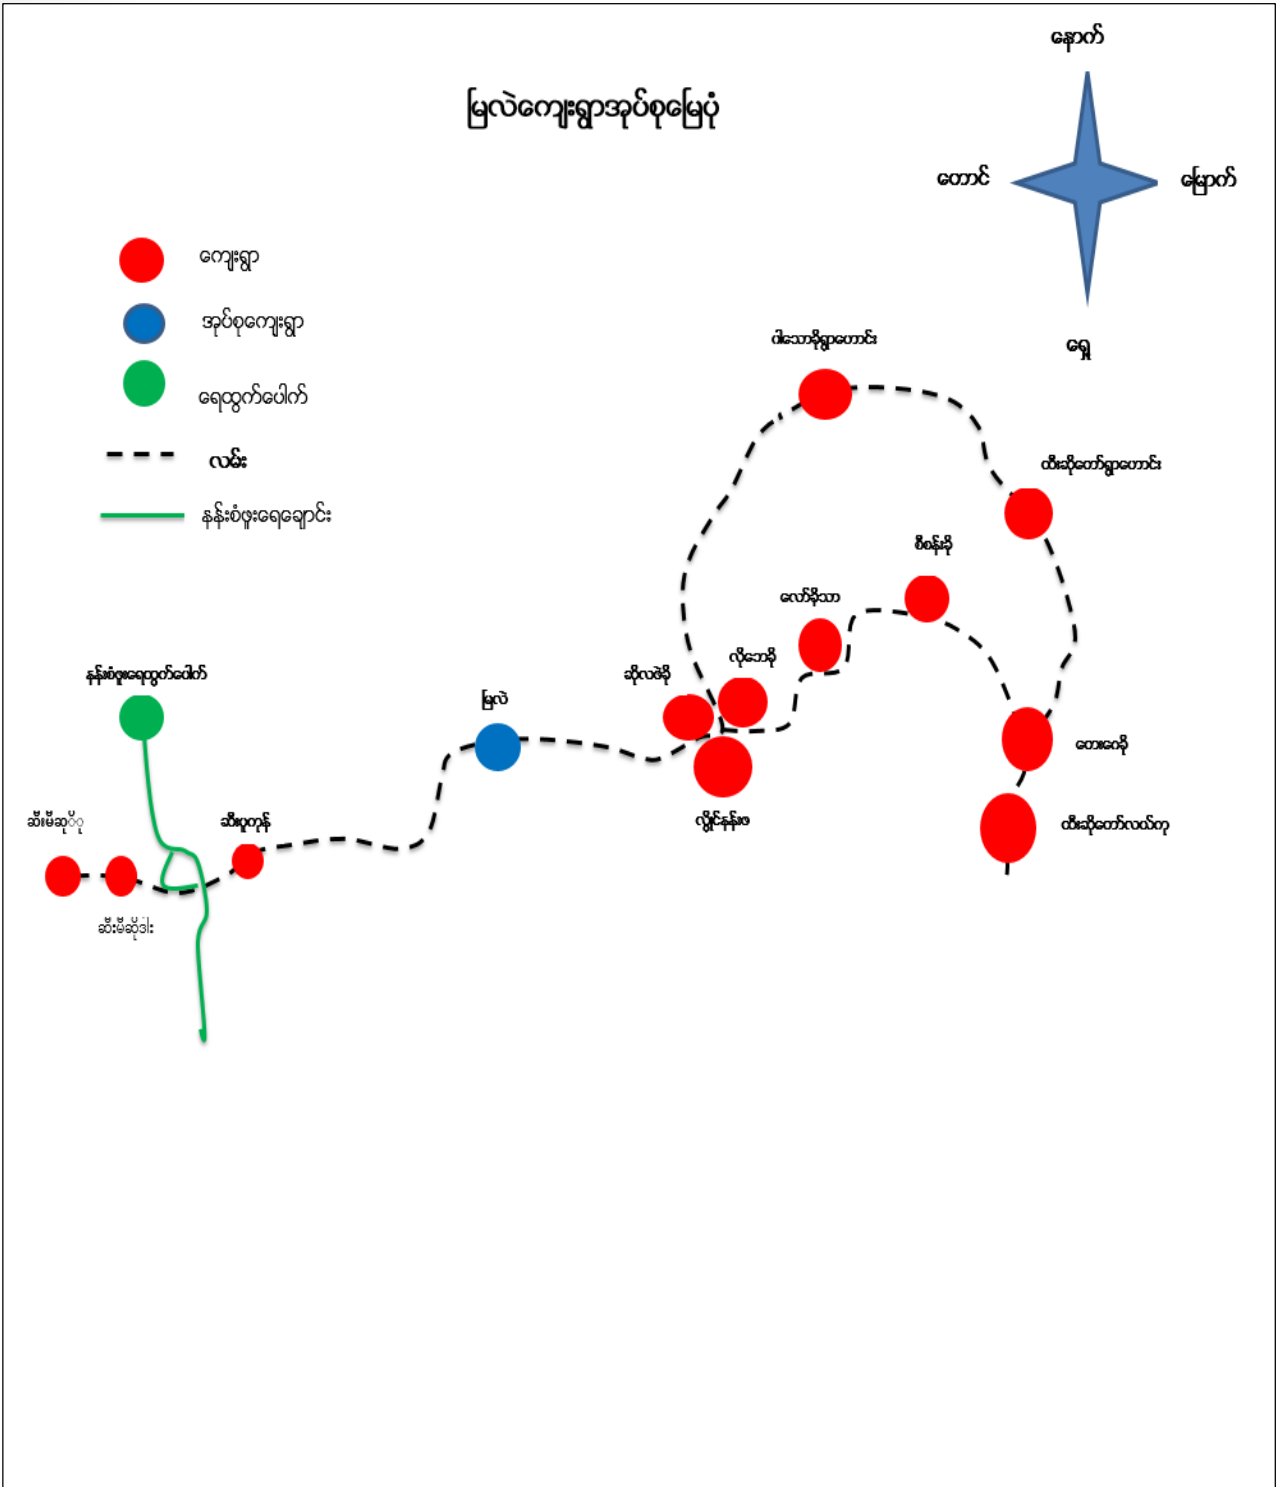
မြလဲကျေးရွာအုပ်စုမြေပုံ

နောက်
တောင်
မြောက်
ရှေ့

ကျေးရွာ
အုပ်စုကျေးရွာ
ရေထွက်ပေါက်
လမ်း
နန်းစံဖုံးရေချောင်း

ဂါးသောခို့ရွာဟောင်း
ထီးဆိုတော်ရွာဟောင်း
စီစန်ခို
လော်ခိုသာ
လိုဘောခို
ဆိုလဖိုခို
မြလဲ
လွိုင်နန်းဖ
တေးဝေခို
ထီးဆိုတော်လယ်ကု
နန်းစံဖုံးရေထွက်ပေါက်
ဆီးမီဆုပ်ပု
ဆီးဗုတုန်
ဆီးမီဆိုဒါး